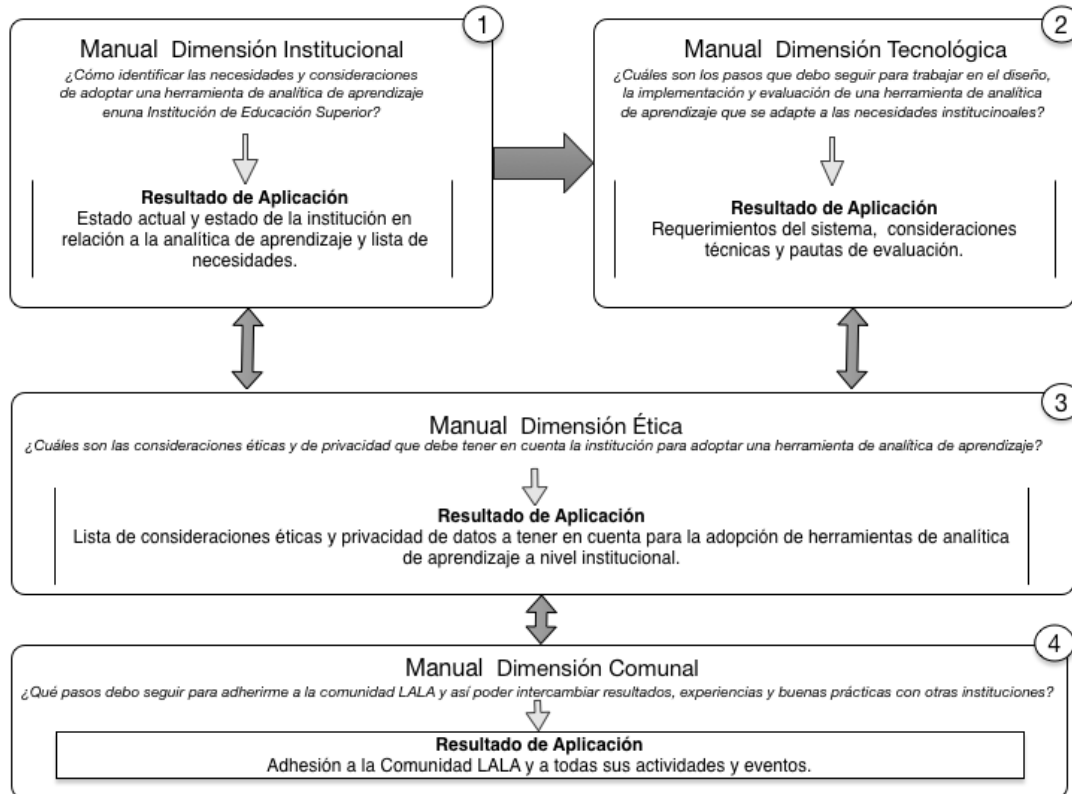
1

Manual Dimensión Institucional

¿Cómo identificar las necesidades y consideraciones de adoptar una herramienta de analítica de aprendizaje enuna Institución de Educación Superior?

Resultado de Aplicación
Estado actual y estado de la institución en relación a la analítica de aprendizaje y lista de necesidades.

2

Manual Dimensión Tecnológica

¿Cuáles son los pasos que debo seguir para trabajar en el diseño, la implementación y evaluación de una herramienta de analítica de aprendizaje que se adapte a las necesidades institucinoales?

Resultado de Aplicación
Requerimientos del sistema, consideraciones técnicas y pautas de evaluación.

3

Manual Dimensión Ética

¿Cuáles son las consideraciones éticas y de privacidad que debe tener en cuenta la institución para adoptar una herramienta de analítica de aprendizaje?

Resultado de Aplicación
Lista de consideraciones éticas y privacidad de datos a tener en cuenta para la adopción de herramientas de analítica de aprendizaje a nivel institucional.

4

Manual Dimensión Comunal

¿Qué pasos debo seguir para adherirme a la comunidad LALA y así poder intercambiar resultados, experiencias y buenas prácticas con otras instituciones?

Resultado de Aplicación
Adhesión a la Comunidad LALA y a todas sus actividades y eventos.